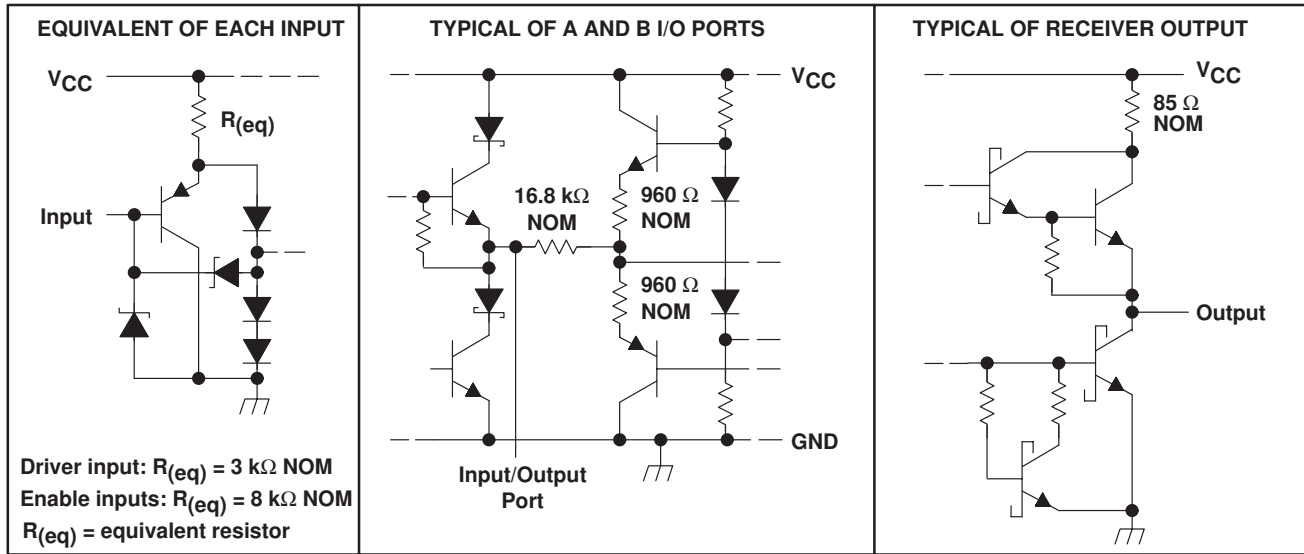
EQUIVALENT OF EACH INPUT

$V_{CC}$

$R_{(eq)}$

Input

Driver input: $R_{(eq)}$ = 3 k$\Omega$ NOM
Enable inputs: $R_{(eq)}$ = 8 k$\Omega$ NOM
$R_{(eq)}$ = equivalent resistor

TYPICAL OF A AND B I/O PORTS

$V_{CC}$

16.8 k$\Omega$ NOM

960 $\Omega$ NOM

960 $\Omega$ NOM

GND

Input/Output Port

TYPICAL OF RECEIVER OUTPUT

$V_{CC}$

85 $\Omega$ NOM

Output